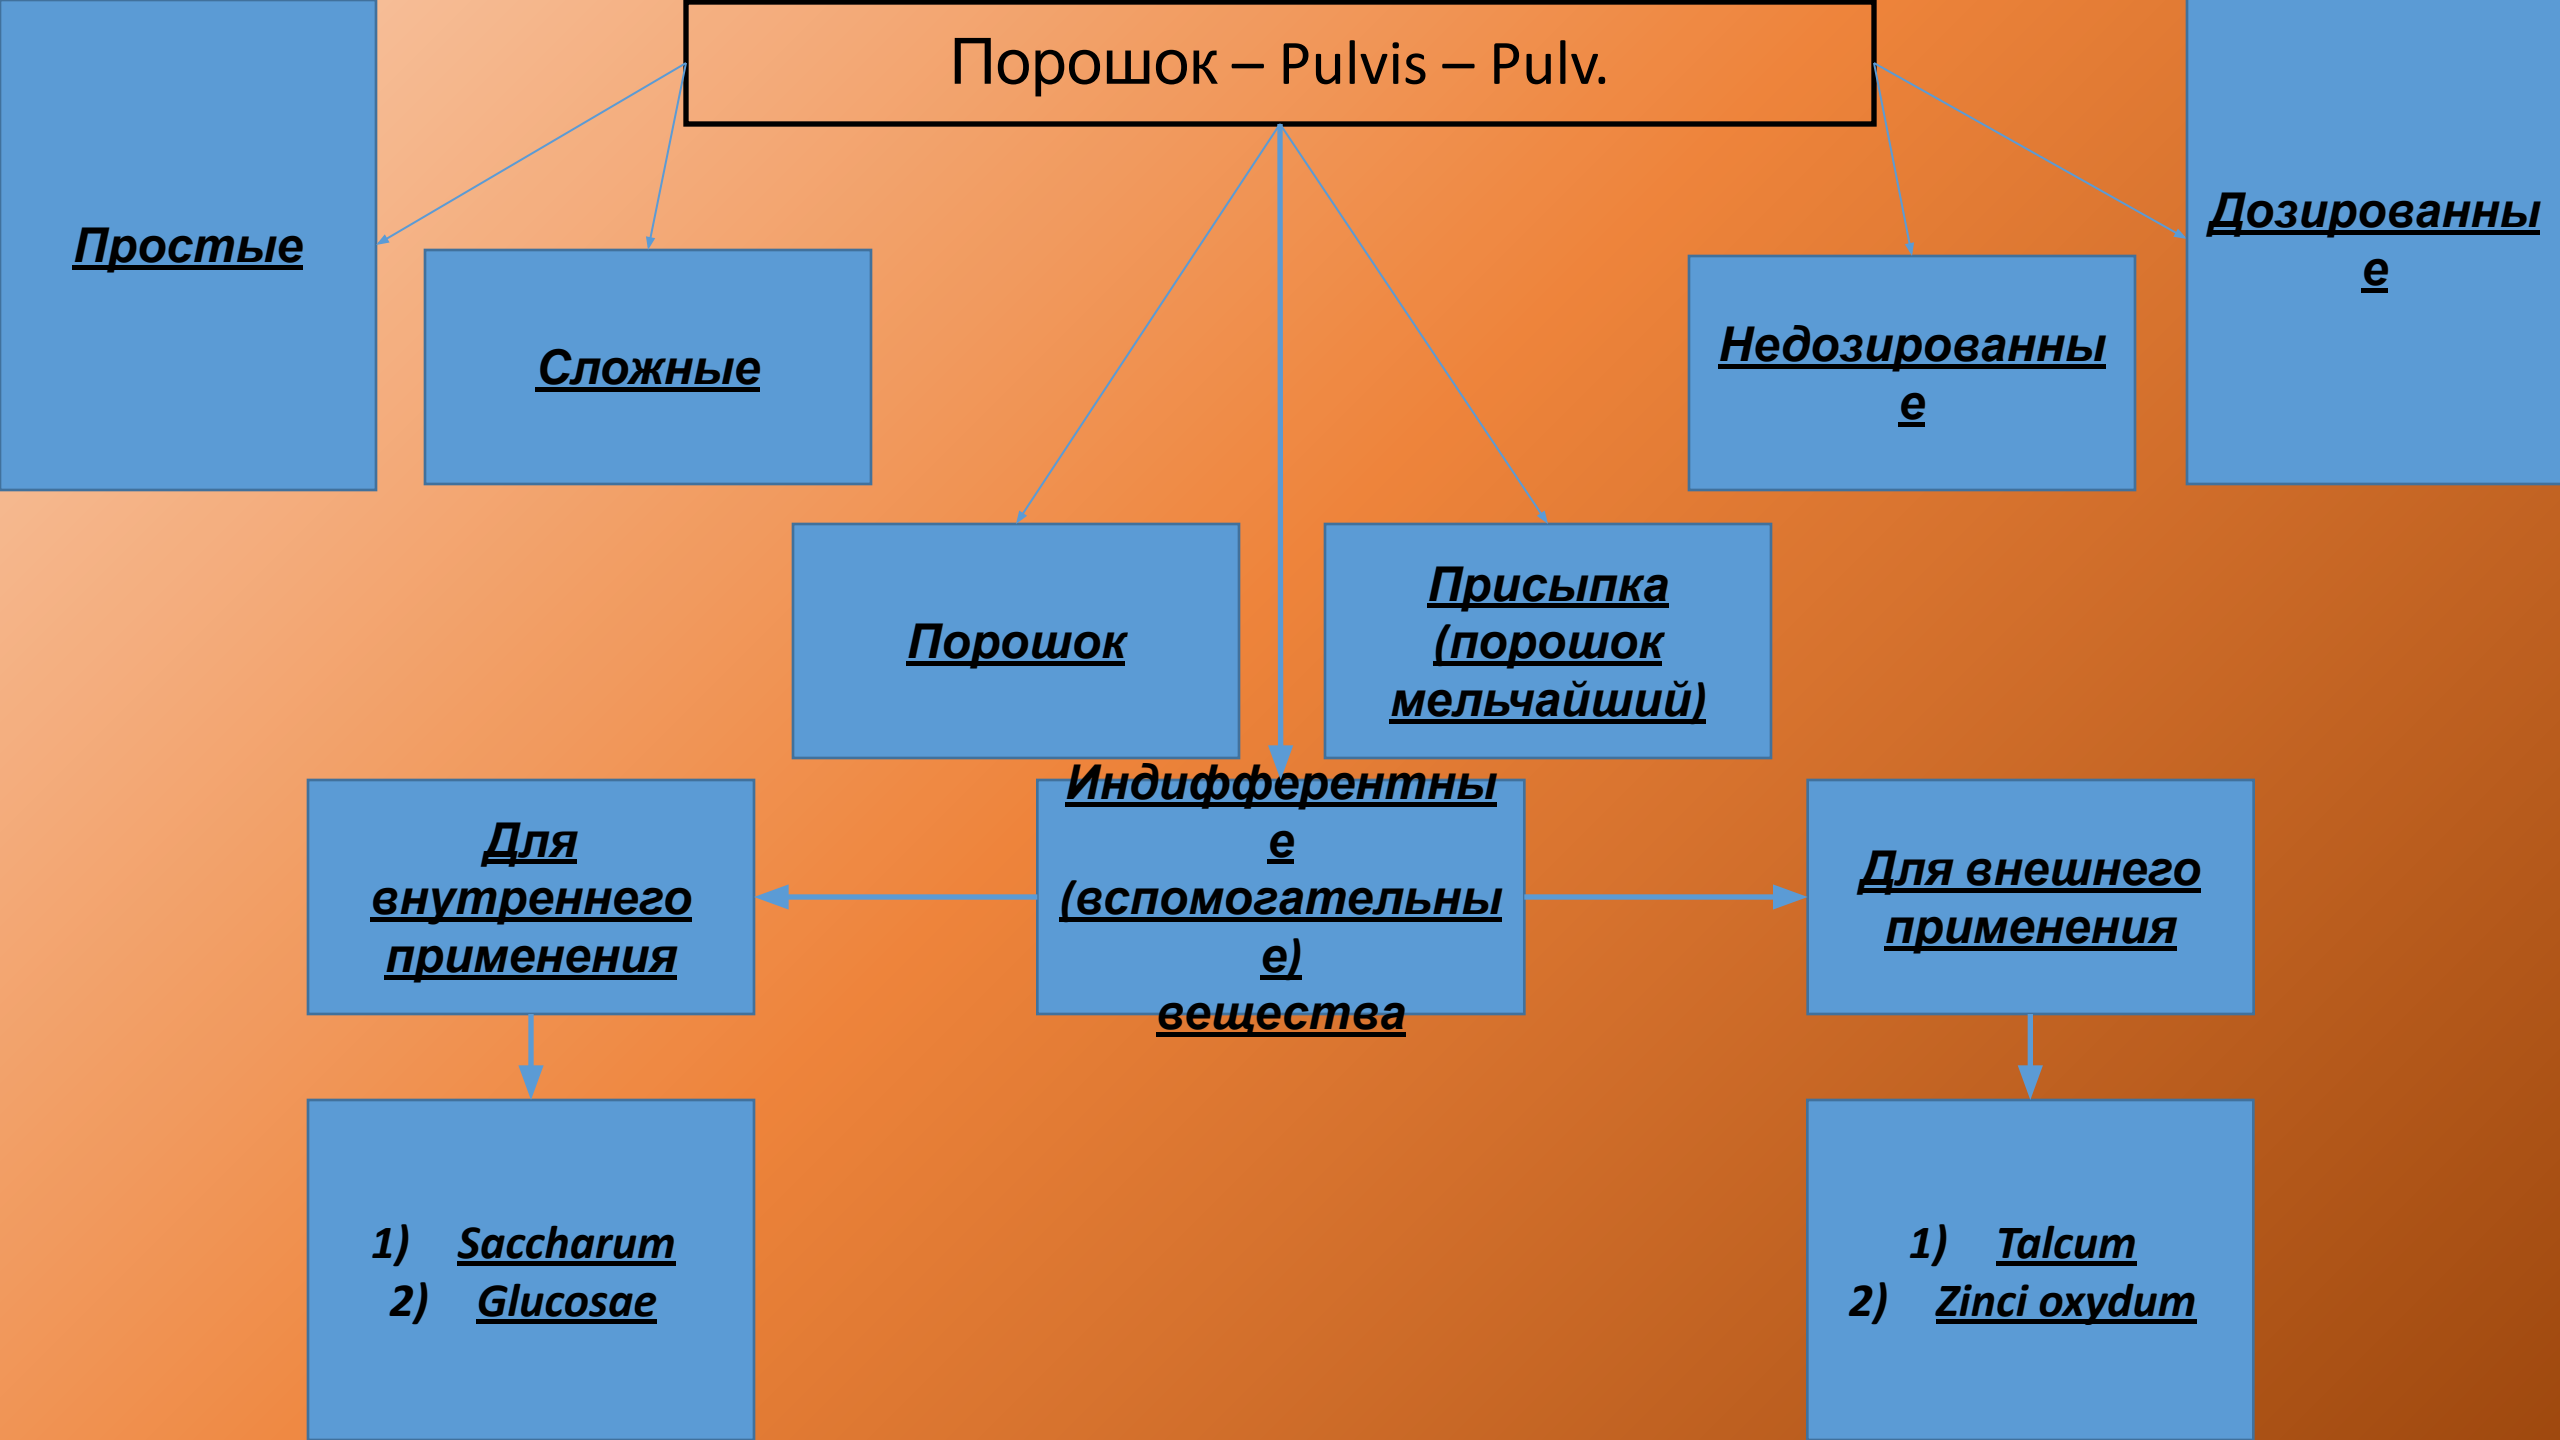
Порошок – Pulvis – Pulv.

Простые

Сложные

Порошок

Присыпка (порошок мельчайший)

Недозированные

Дозированные

Для внутреннего применения

Индифферентные (вспомогательные) вещества

Для внешнего применения

1) Saccharum
2) Glucosae

1) Talcum
2) Zinci oxydum